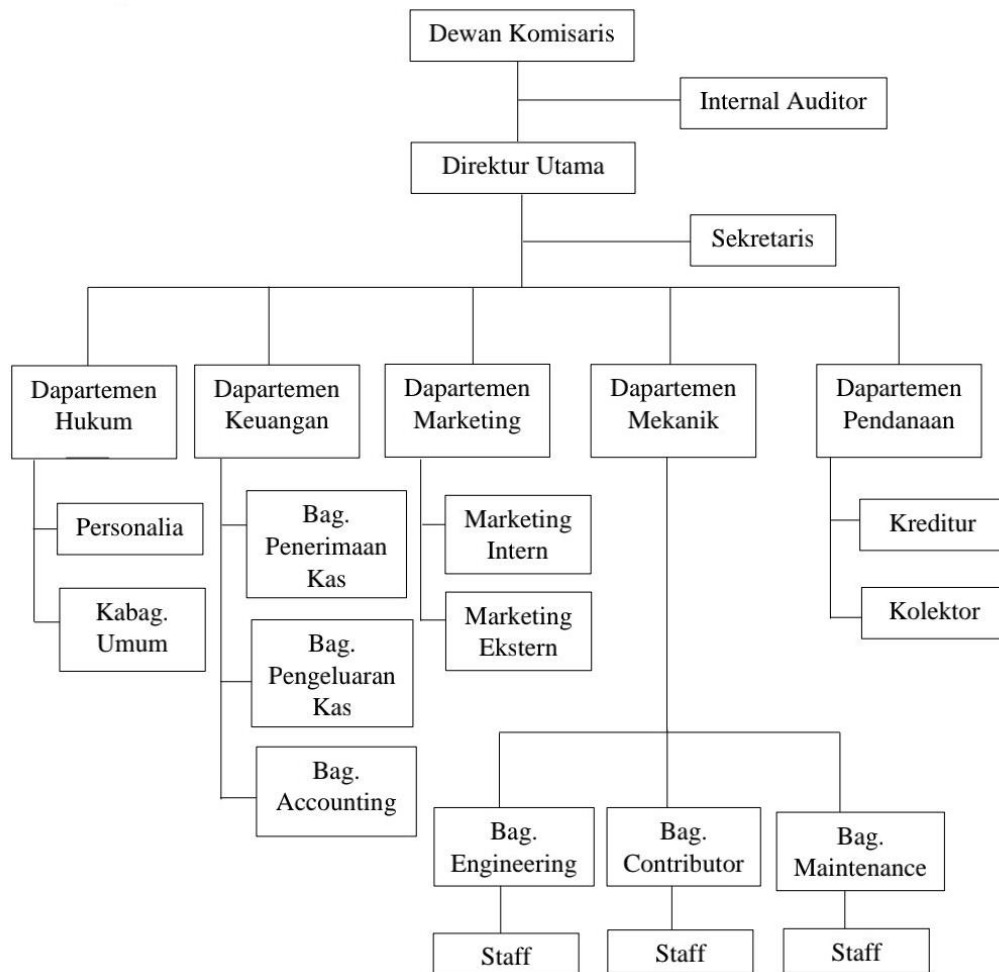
Dewan Komisaris

Internal Auditor

Direktur Utama

Sekretaris

Dapartemen Hukum

Personalia

Kabag. Umum

Dapartemen Keuangan

Bag. Penerimaan Kas

Bag. Pengeluaran Kas

Bag. Accounting

Dapartemen Marketing

Marketing Intern

Marketing Ekstern

Dapartemen Mekanik

Bag. Engineering

Staff

Bag. Contributor

Staff

Bag. Maintenance

Staff

Dapartemen Pendanaan

Kreditur

Kolektor